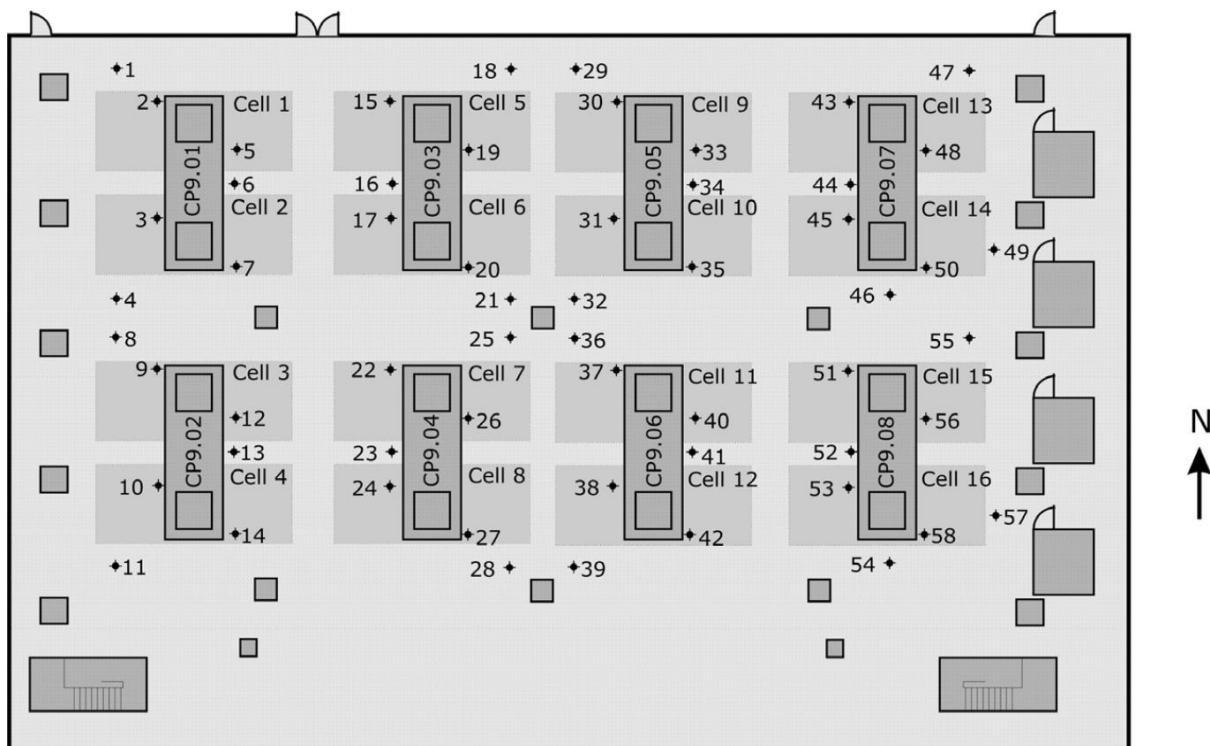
1
2
Cell 1
5
6
CP9.01
Cell 2
3
7
4
8
9
Cell 3
12
13
CP9.02
Cell 4
10
14
11

18
15
Cell 5
19
16
CP9.03
17
Cell 6
20
21
25
22
Cell 7
26
23
CP9.04
24
Cell 8
27
28

29
30
Cell 9
33
34
CP9.05
31
Cell 10
35
32
36
37
Cell 11
40
41
CP9.06
38
Cell 12
42
39

47
43
Cell 13
48
44
CP9.07
45
Cell 14
49
50
46
55
51
Cell 15
56
52
CP9.08
53
Cell 16
57
58
54

N